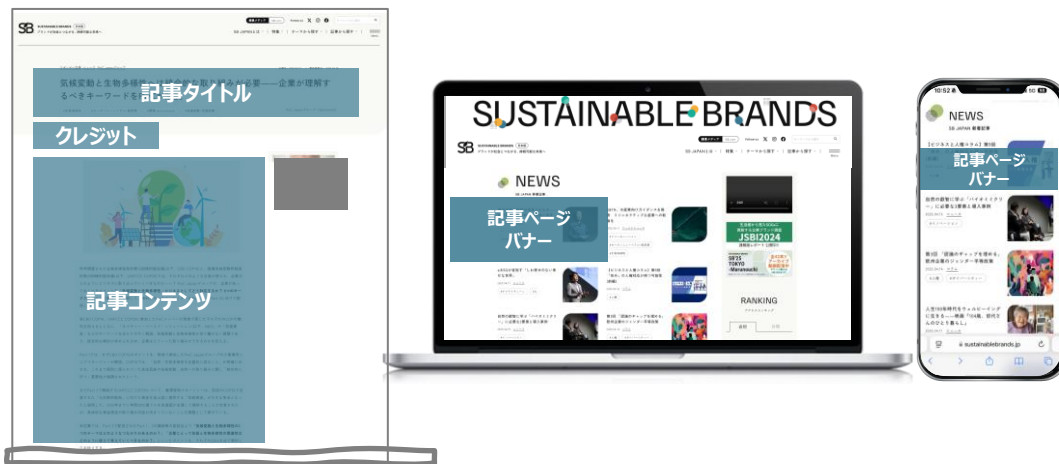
SUSTAINABLE BRANDS

気候変動と生物多様性は一体的な取り組みが必要——企業が理解するべきキーワードを

記事タイトル

クレジット

記事コンテンツ

SUSTAINABLE BRANDS

SB

NEWS

SB JAPAN 新着記事

記事ページバナー

JSBI2024

RANKING

10:52

NEWS

SB JAPAN 新着記事

記事ページバナー

sustainablebrands.jp